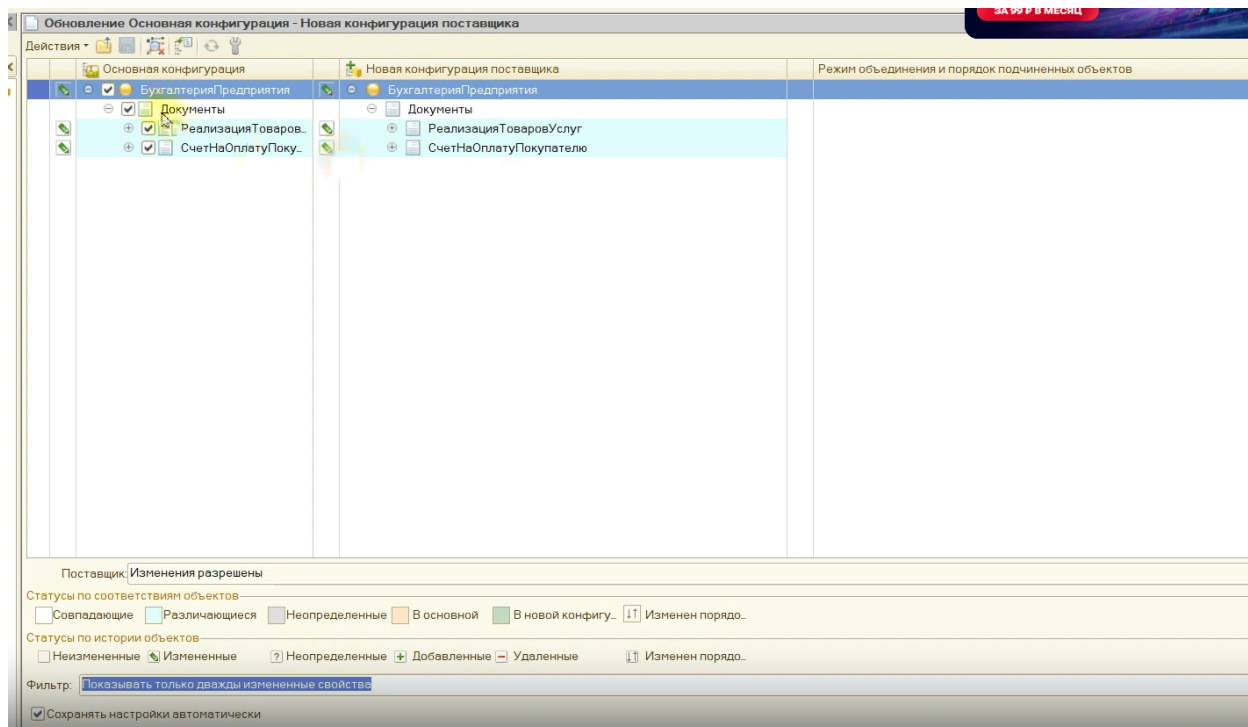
ЗА 99 ₽ В МЕСЯЦ

Обновление Основная конфигурация - Новая конфигурация поставщика

Действия

| Основная конфигурация | Новая конфигурация поставщика | Режим объединения и порядок подчиненных объектов |
|---|---|---|
| БухгалтерияПредприятия | БухгалтерияПредприятия | |
| Документы | Документы | |
| РеализацияТоваров... | РеализацияТоваровУслуг | |
| СчетНаОплатуПоку... | СчетНаОплатуПокупателю | |

Поставщик: Изменения разрешены

Статусы по соответствиям объектов
Совпадающие Различающиеся Неопределенные В основной В новой конфигу... Изменен порядо...

Статусы по истории объектов
Неизмененные Измененные Неопределенные Добавленные Удаленные Изменен порядо...

Фильтр: Показывать только дважды измененные свойства

Сохранять настройки автоматически